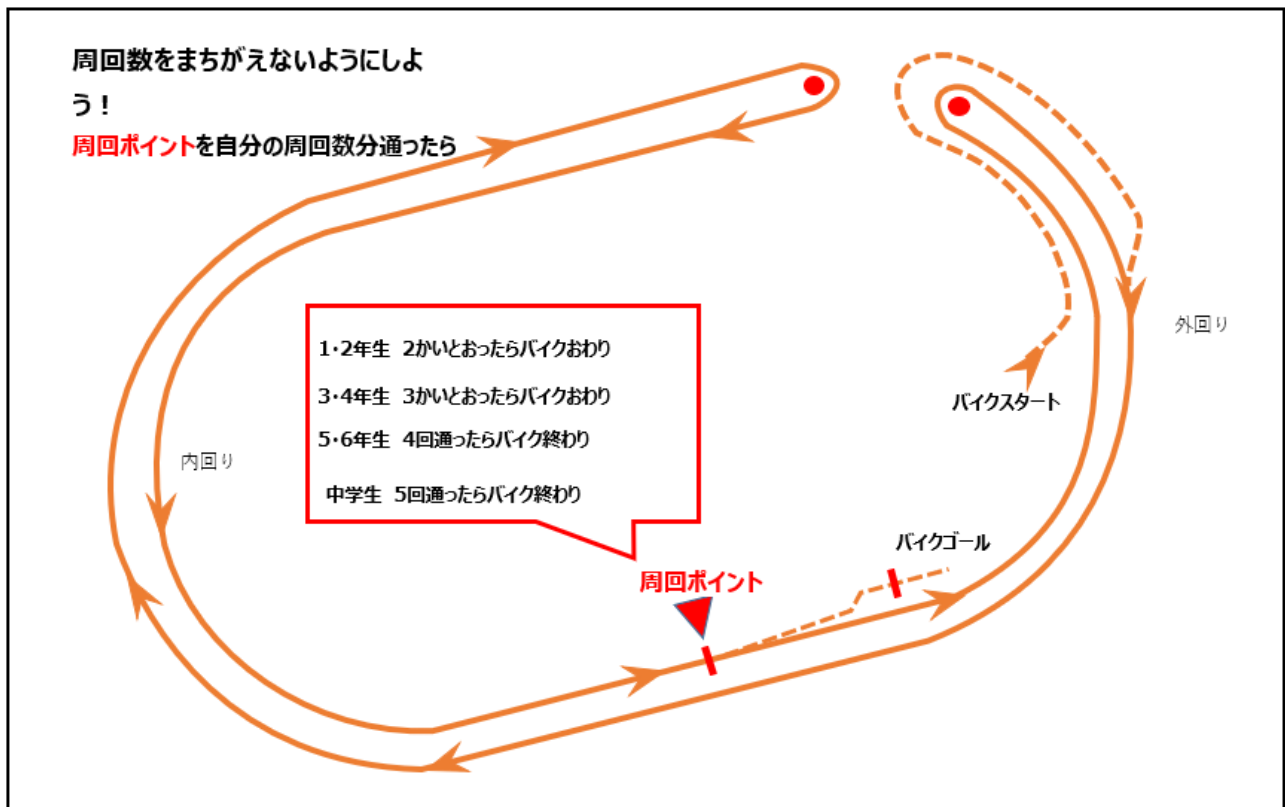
周回数をまちがえないようにしよう！
周回ポイントを自分の周回数分通ったら

1･2年生　2かいとおったらバイクおわり
3･4年生　3かいとおったらバイクおわり
5･6年生　4回通ったらバイク終わり
中学生　5回通ったらバイク終わり

外回り
バイクスタート
内回り
バイクゴール
周回ポイント